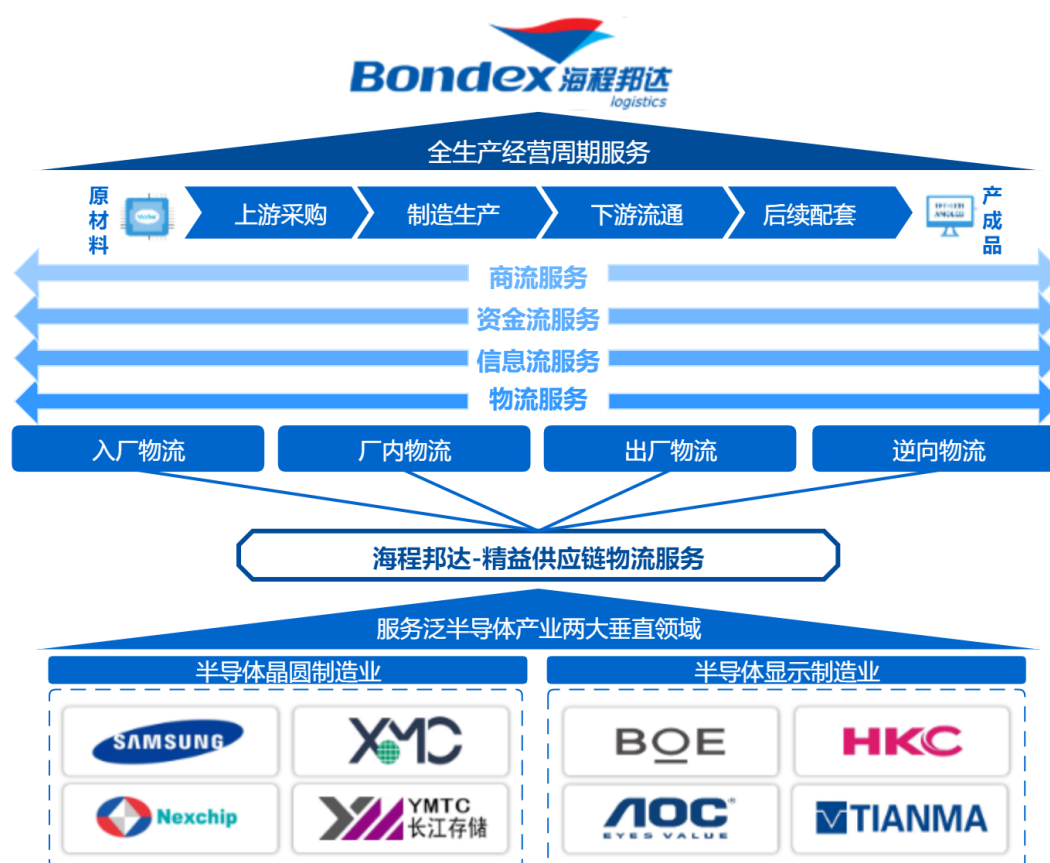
Bondex 海程邦达 logistics

全生产经营周期服务

原材料

上游采购

制造生产

下游流通

后续配套

产成品

商流服务

资金流服务

信息流服务

物流服务

入厂物流

厂内物流

出厂物流

逆向物流

海程邦达-精益供应链物流服务

服务泛半导体产业两大垂直领域

半导体晶圆制造业

半导体显示制造业

SAMSUNG

XMC

Nexchip

YMTC 长江存储

BOE

HKC

AOC EYES VALUE

TIANMA